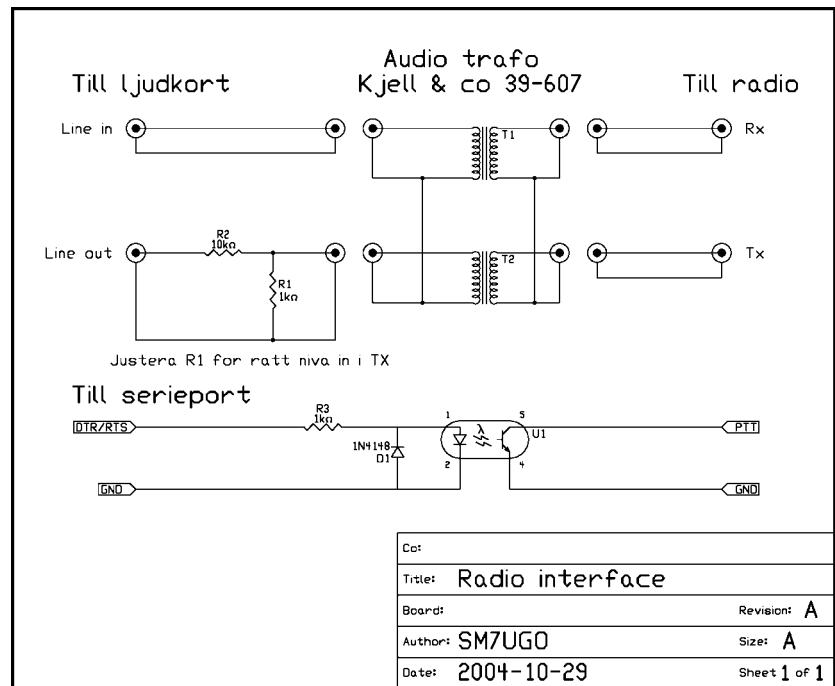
Till ljudkort

Audio trafo
Kjell & co 39-607

Till radio

Line in

T1

Rx

Line out

R2
10kΩ

R1
1kΩ

T2

Tx

Justera R1 for ratt niva in i TX

Till serieport

DTR/RTS

R3
1kΩ

1N4148
D1

1

5

2

4

U1

PTT

GND

GND

| Co: | |
|---|---|
| Title: Radio interface | |
| Board: | Revision: A |
| Author: SM7UGO | Size: A |
| Date: 2004-10-29 | Sheet 1 of 1 |